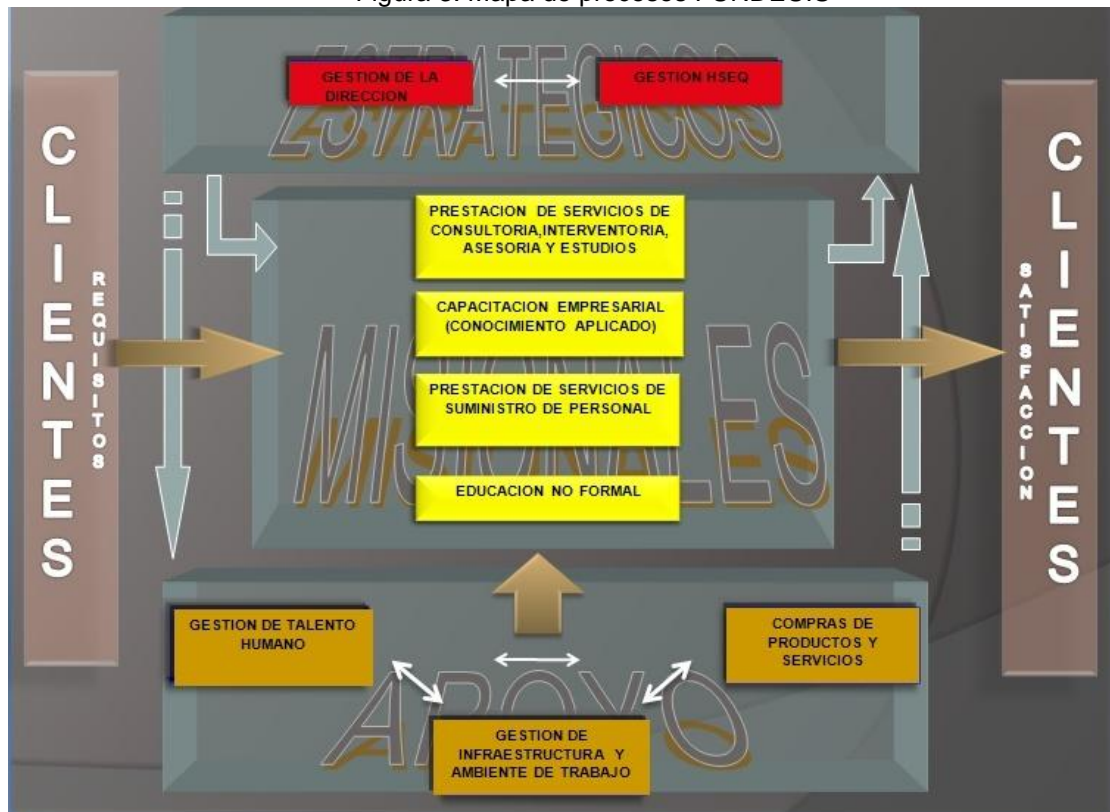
Figura 3. Mapa de procesos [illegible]

ESTRATEGICOS

GESTION DE LA DIRECCION

GESTION HSEQ

CLIENTES

REQUISITOS

PRESTACION DE SERVICIOS DE CONSULTORIA,INTERVENTORIA, ASESORIA Y ESTUDIOS

CAPACITACION EMPRESARIAL (CONOCIMIENTO APLICADO)

PRESTACION DE SERVICIOS DE SUMINISTRO DE PERSONAL

EDUCACION NO FORMAL

MISIONALES

SATISFACCION

CLIENTES

GESTION DE TALENTO HUMANO

COMPRAS DE PRODUCTOS Y SERVICIOS

GESTION DE INFRAESTRUCTURA Y AMBIENTE DE TRABAJO

APOYO